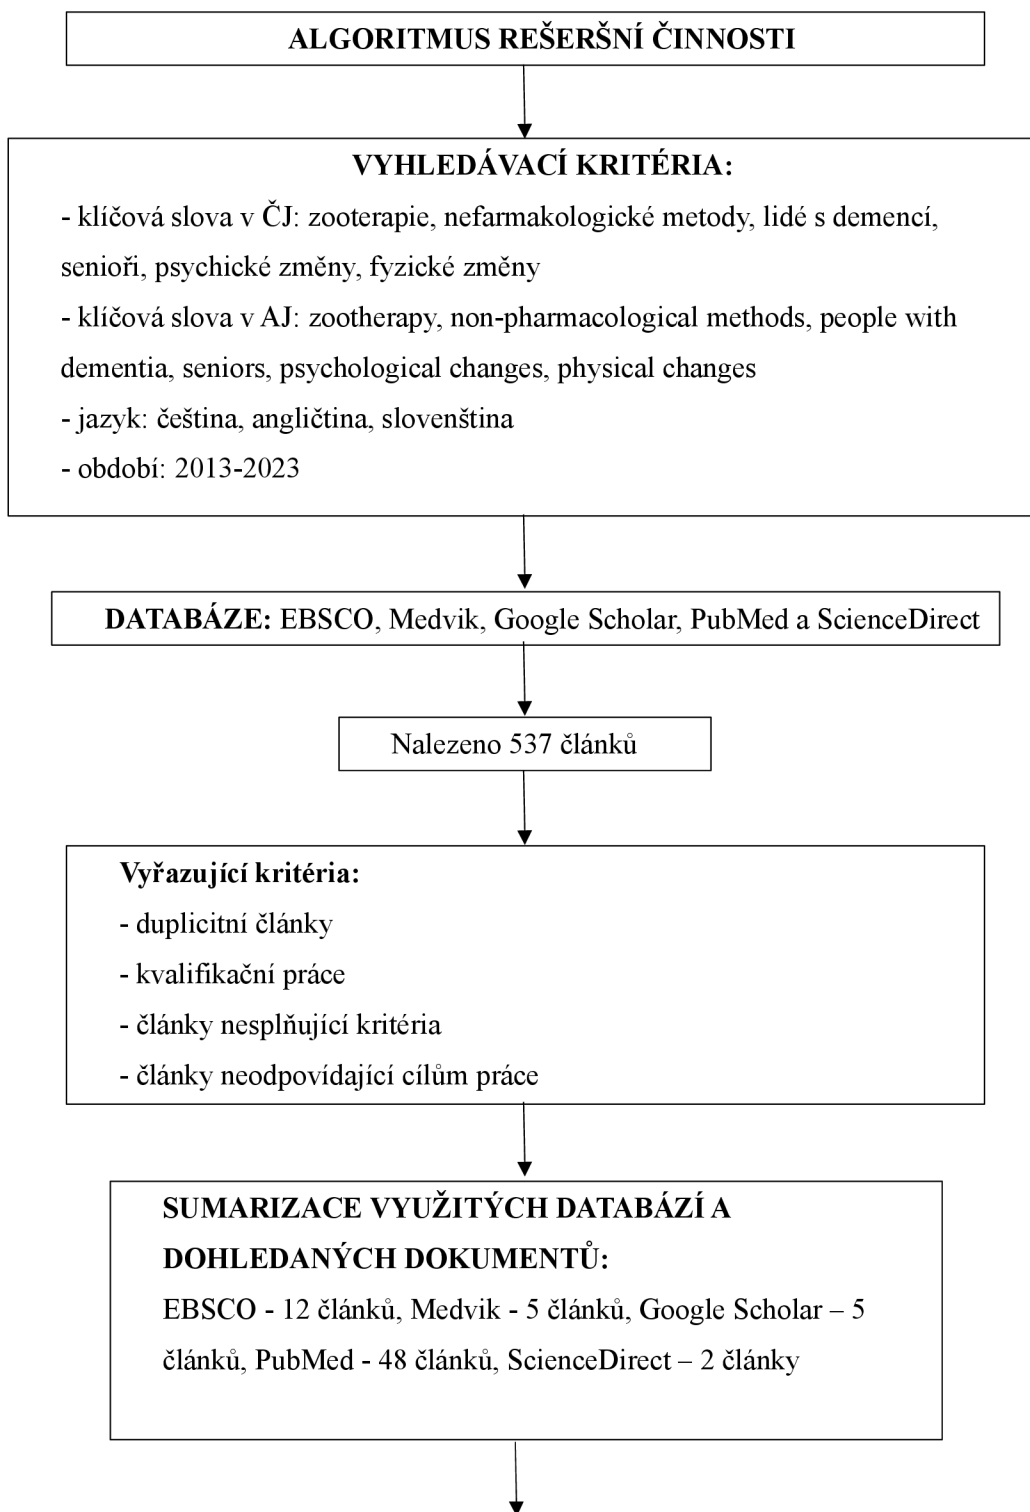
ALGORITMUS REŠERŠNÍ ČINNOSTI

VYHLEDÁVACÍ KRITÉRIA:
- klíčová slova v ČJ: zooterapie, nefarmakologické metody, lidé s demencí, senioři, psychické změny, fyzické změny
- klíčová slova v AJ: zootherapy, non-pharmacological methods, people with dementia, seniors, psychological changes, physical changes
- jazyk: čeština, angličtina, slovenština
- období: 2013-2023

DATABÁZE: EBSCO, Medvik, Google Scholar, PubMed a ScienceDirect

Nalezeno 537 článků

Vyřazující kritéria:
- duplicitní články
- kvalifikační práce
- články nesplňující kritéria
- články neodpovídající cílům práce

SUMARIZACE VYUŽITÝCH DATABÁZÍ A DOHLEDANÝCH DOKUMENTŮ:
EBSCO - 12 článků, Medvik - 5 článků, Google Scholar – 5 článků, PubMed - 48 článků, ScienceDirect – 2 články